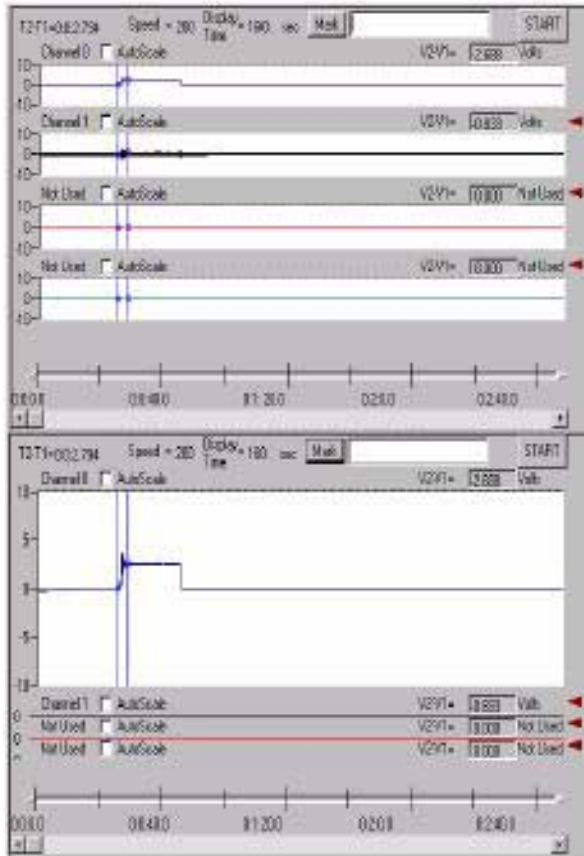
T2-T1=0:02.794 Speed = 200 Display Time = 180 sec Mark START

Channel 0 AutoScale V2-V1= 2.688 Volts

10
0
-10

Channel 1 AutoScale V2-V1= 0.633 Volts

Not Used AutoScale V2-V1= 0.000 Not Used

10
0
-10

Not Used AutoScale V2-V1= 0.000 Not Used

10
0
-10

0:00.0 0:40.0 01:20.0 02:0.0 02:40.0

T2-T1=0:02.794 Speed = 200 Display Time = 180 sec Mark START

Channel 0 AutoScale V2-V1= 2.688 Volts

10
5
0
-5
-10

Channel 1 AutoScale V2-V1= 0.633 Volts

Not Used AutoScale V2-V1= 0.000 Not Used

Not Used AutoScale V2-V1= 0.000 Not Used

0:00.0 0:40.0 01:20.0 02:0.0 02:40.0